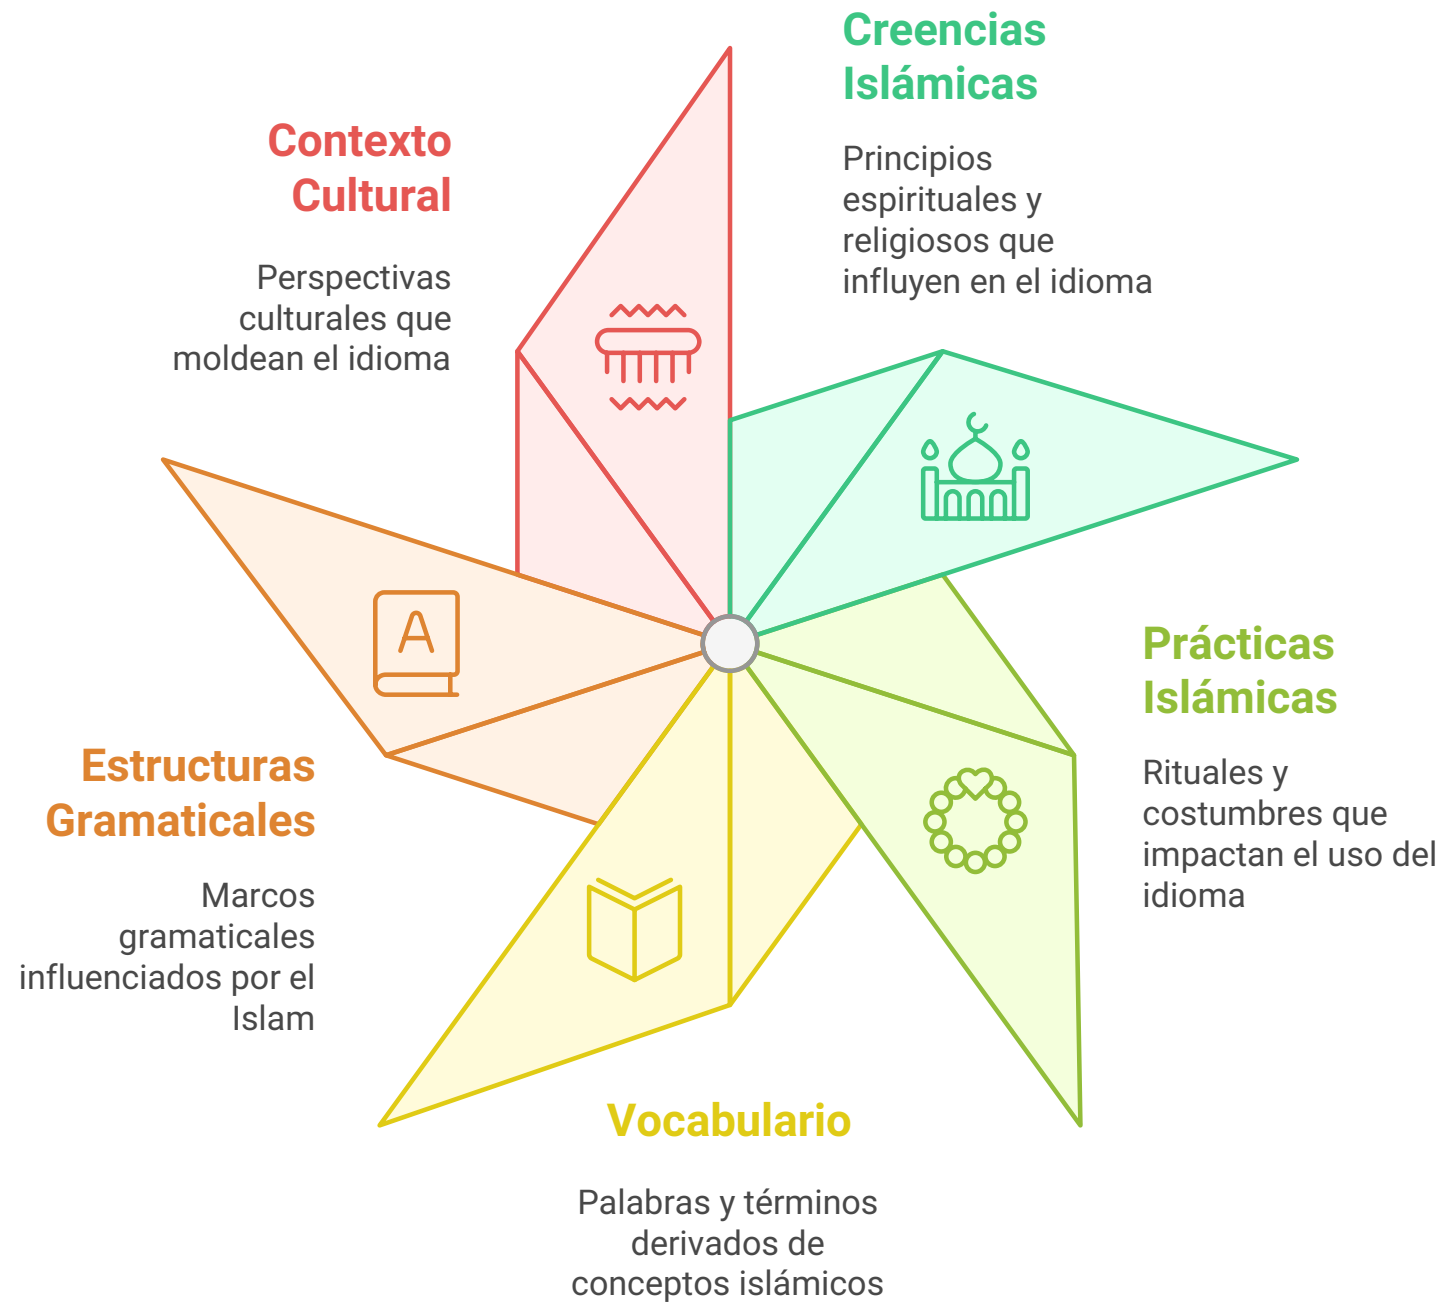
Creencias Islámicas

Principios espirituales y religiosos que influyen en el idioma

Contexto Cultural

Perspectivas culturales que moldean el idioma

A

Prácticas Islámicas

Rituales y costumbres que impactan el uso del idioma

Estructuras Gramaticales

Marcos gramaticales influenciados por el Islam

Vocabulario

Palabras y términos derivados de conceptos islámicos